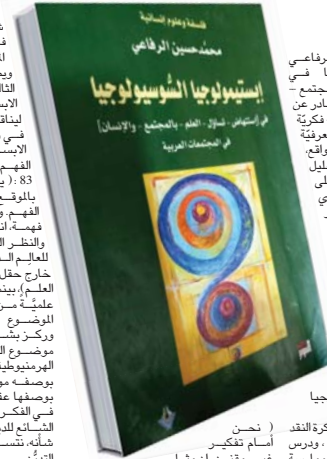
فلسفة وعلوم إنسانية

محمد حسين الرفاعي

إبستيمولوجيا السُّوسيولوجيا

في [استفهام - تساؤل - العلم - بالمجتمع - والإنسان] في المجتمعات العربية

الرفاعي
في
المجتمع -
صادر عن
فكريّة
معرفيّة
الواقع،
تحليل
على
في

فكرة النقد
، ودرس
( نحن
أمام تفكير

ش
ف
ا
ويـ
الثا
الإبس
لبناء
في
الإبس
الفهـ
83 : (
بالموقـ
الفهـ
فهمة.
والنظر
للعالم
خارج حقل
العلم). بينما
علميَّة
الموضوع
وركّز
موضوع
الهرمنيوطي
بوصفه مو
بوصفها عل
في الفكر
الشائع للد
شأنه، نتس